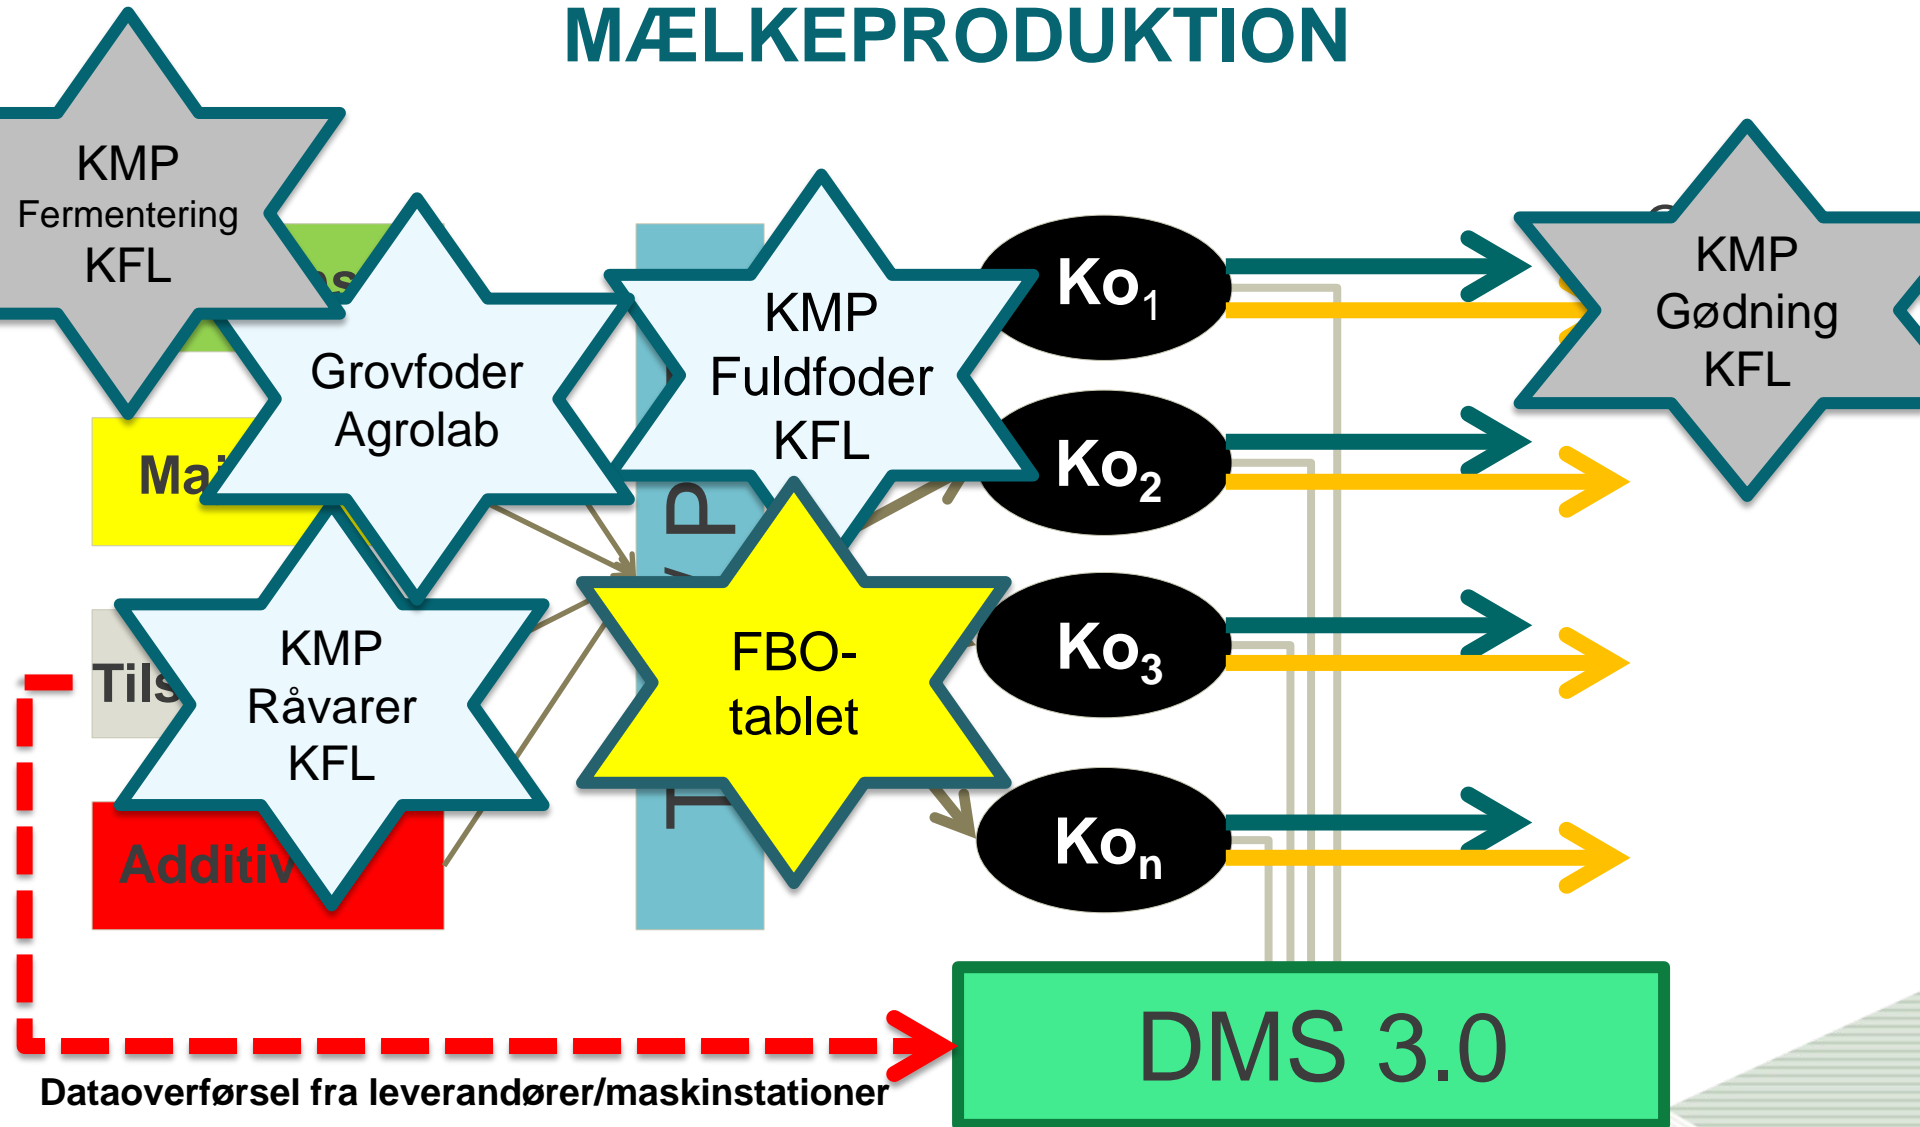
MÆLKEPRODUKTION

KMP
Fermentering
KFL

Grovfoder
Agrolab

KMP
Fuldfoder
KFL

$Ko_1$

$Ko_2$

$Ko_3$

$Ko_n$

KMP
Gødning
KFL

Mai

Tils

Additiv

KMP
Råvarer
KFL

FBO-
tablet

T P

DMS 3.0

Dataoverførsel fra leverandører/maskinstationer